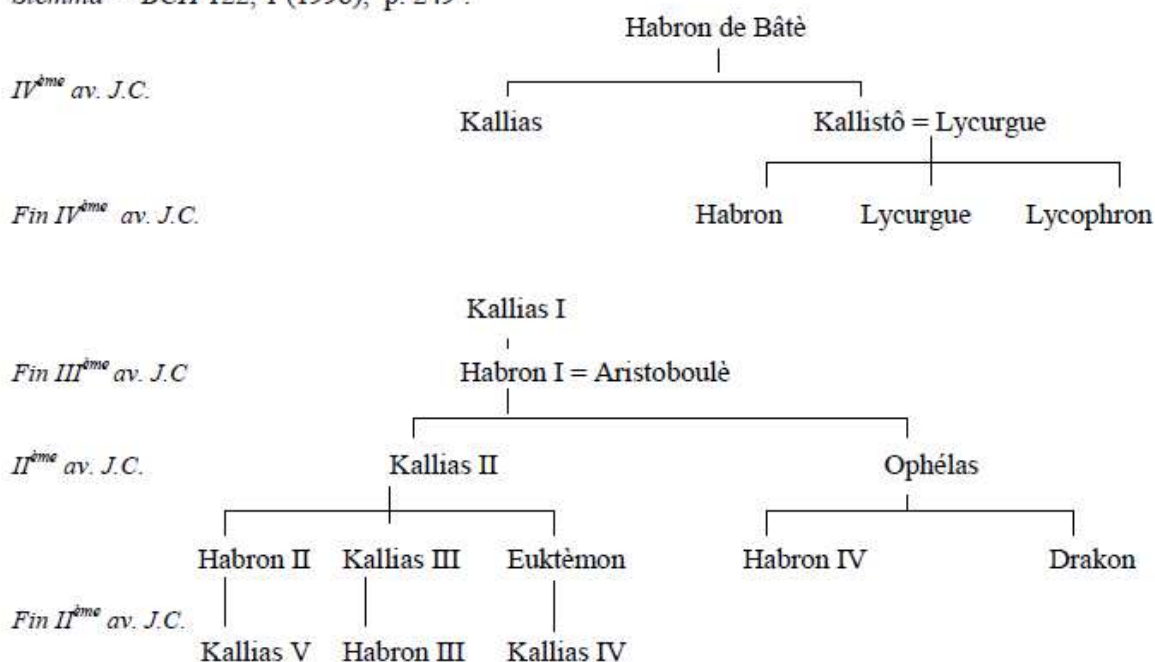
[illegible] BCH 122, 1 (1998), p. 249 :

Habron de Bâtè

$IV^{ème}$ av. J.C.

Kallias

Kallistô = Lycurgue

Fin $IV^{ème}$ av. J.C.

Habron

Lycurgue

Lycophron

Kallias I

Fin $III^{ème}$ av. J.C

Habron I = Aristoboulè

$II^{ème}$ av. J.C.

Kallias II

Ophélas

Habron II

Kallias III

Euktèmon

Habron IV

Drakon

Fin $II^{ème}$ av. J.C.

Kallias V

Habron III

Kallias IV